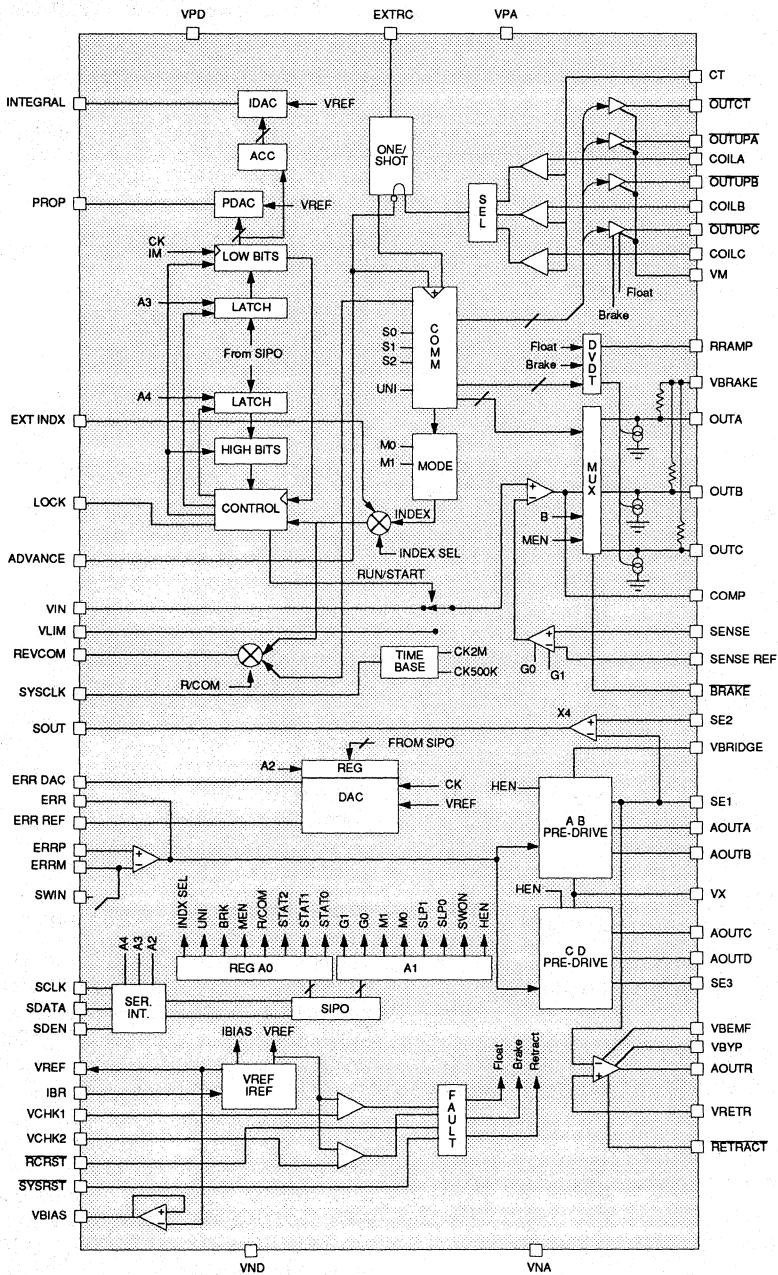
VPD
EXTRC
VPA

INTEGRAL
PROP
EXT INDX
LOCK
ADVANCE
VIN
VLIM
REVCOM
SYSCLK
SOUT
ERR DAC
ERR
ERR REF
ERRP
ERRM
SWIN
SCLK
SDATA
SDEN
VREF
IBR
VCHK1
VCHK2
$\overline{RCRST}$
$\overline{SYSRST}$
VBIAS

IDAC
VREF
ACC
PDAC
VREF
CK
IM
LOW BITS
A3
LATCH
From SIPO
A4
LATCH
HIGH BITS
CONTROL

ONE/SHOT
SEL
COMM
S0
S1
S2
UNI
M0
M1
MODE
INDEX
INDEX SEL
RUN/START
R/COM
TIME BASE
CK2M
CK500K

Float
Brake
DVDT
MUX
B
MEN
G0
G1
X4

FROM SIPO
A2
REG
DAC
CK
VREF
HEN
A B PRE-DRIVE
HEN
C D PRE-DRIVE

INDX SEL
UNI
BRK
MEN
R/COM
STAT2
STAT1
STAT0
G1
G0
M1
M0
SLP1
SLP0
SWON
HEN
REG A0
A1
A4
A3
A2
SER. INT.
SIPO
IBIAS
VREF
VREF IREF
FAULT
Float
Brake
Retract

CT
$\overline{OUTCT}$
$\overline{OUTPA}$
COILA
$\overline{OUTPB}$
COILB
$\overline{OUTPC}$
COILC
VM
RRAMP
VBRAKE
OUTA
OUTB
OUTC
COMP
SENSE
SENSE REF
$\overline{BRAKE}$
SE2
VBRIDGE
SE1
AOUTA
AOUTB
VX
AOUTC
AOUTD
SE3
VBEMF
VBYP
AOUTR
VRETR
$\overline{RETRACT}$

VND
VNA